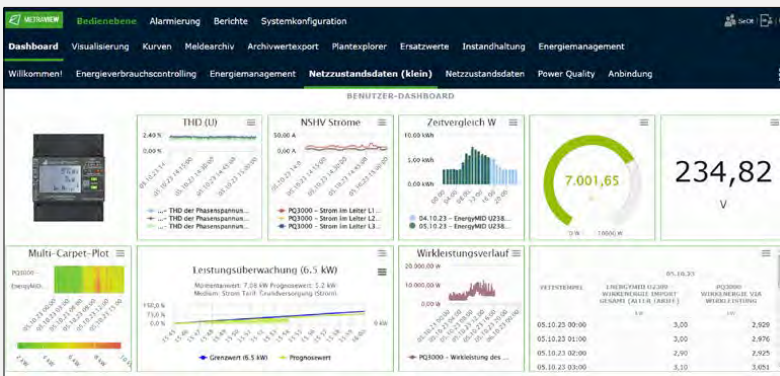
METRAVIEW Bedienebene Alarmierung Berichte Systemkonfiguration

SeCK

Dashboard Visualisierung Kurven Meldearchiv Archivwertexport Plantexplorer Ersatzwerte Instandhaltung Energiemanagement

Willkommen! Energieverbrauchscontrolling Energiemanagement Netzzustandsdaten (klein) Netzzustandsdaten Power Quality Anbindung

BENUTZER-DASHBOARD

THD (U)

2,40 %

0,00 %

THD der Phasenspannun...

THD der Phasenspannun...

THD der Phasenspannun...

NSHV Ströme

50,00 A

0,00 A

PQ3000 - Strom im Leiter L1...

PQ3000 - Strom im Leiter L2...

PQ3000 - Strom im Leiter L3...

Zeitvergleich W

5,00 kWh

0,00 kWh

04.10.23 - EnergyMID U238...

05.10.23 - EnergyMID U238...

7.001,65

0 W

10000 W

234,82

V

Multi-Carpet-Plot

PQ3000

EnergyMID...

Leistungsüberwachung (6.5 kW)

Momentanwert: 7,06 kW Prognosewert: 5,2 kW

Medium: Strom Tarif: Grundversorgung (Strom)

150,0 k

75,0 k

0,0 k

6 kW

Grenzwert (6.5 kW)

Prognosewert

Wirkleistungsverlauf

20.000,00 W

10.000,00 W

0,00 W

PQ3000 - Wirkleistung des ...

| ZEITSTEMPEL | 05.10.23 ENERGYMID U2380 WIRKENERGIE IMPORT GESAMT (ALLER TARIFE) | PQ3000 WIRKENERGIE VIA WIRKLEISTUNG |
|---|---|---|
| | kWh | kWh |
| 05.10.23 00:00 | 3,00 | 2,929 |
| 05.10.23 01:00 | 3,00 | 2,976 |
| 05.10.23 02:00 | 2,90 | 2,925 |
| 05.10.23 03:00 | 3,10 | 3,051 |